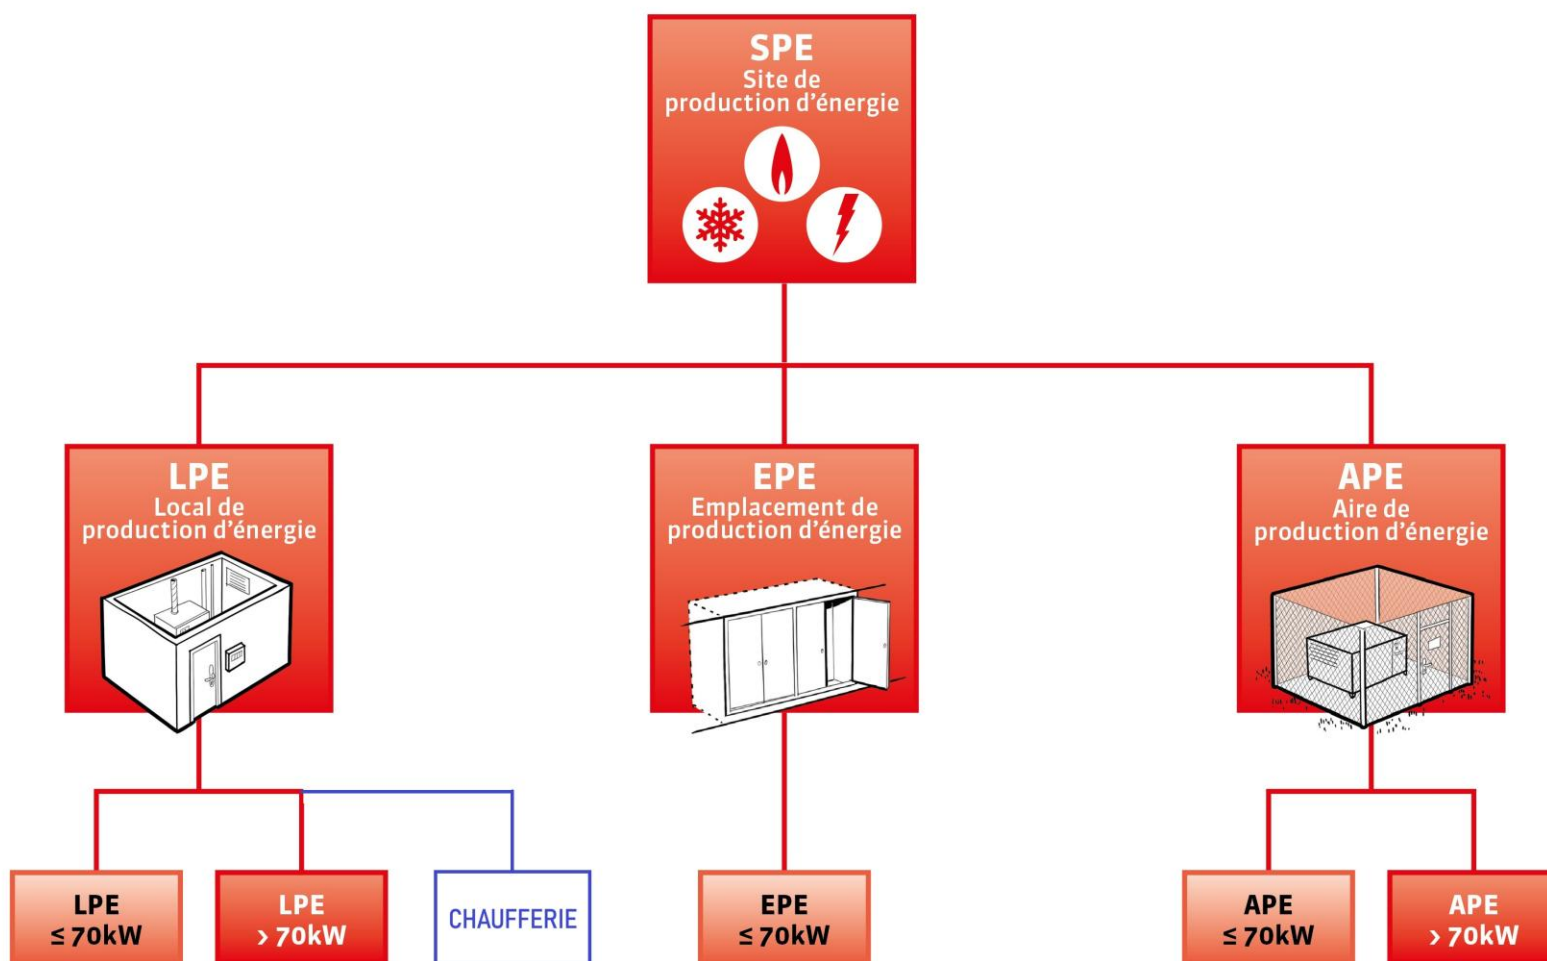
SPE
Site de production d'énergie

LPE
Local de production d'énergie

EPE
Emplacement de production d'énergie

APE
Aire de production d'énergie

LPE
≤ 70kW

LPE
> 70kW

CHAUFFERIE

EPE
≤ 70kW

APE
≤ 70kW

APE
> 70kW